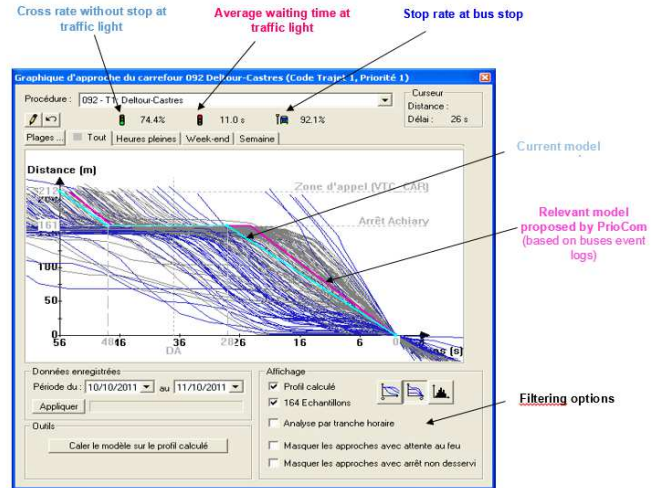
Cross rate without stop at traffic light

Average waiting time at traffic light

Stop rate at bus stop

Graphique d'approche du carrefour 092 Deltour-Castres (Code Trajet 1, Priorité 1)

Procédure : 092 - TR Deltour-Castres

Curseur
Distance :
Délai : 26 s

74.4%
11.0 s
92.1%

Plages ...
Tout
Heures pleines
Week-end
Semaine

Current model

Distance (m)

Zone d'appel (VTC_CAR)

212

161

Arrêt Achiary

Relevant model proposed by PrioCom (based on buses event logs)

100

50

0

56
46
36
DA
26
16
6
0
Temps (s)

Données enregistrées
Période du : 10/10/2011 au 11/10/2011
Appliquer

Outils
Caler le modèle sur le profil calculé

Affichage
Profil calculé
164 Echantillons
Analyse par tranche horaire
Masquer les approches avec attente au feu
Masquer les approches avec arrêt non desservi

Filtering options